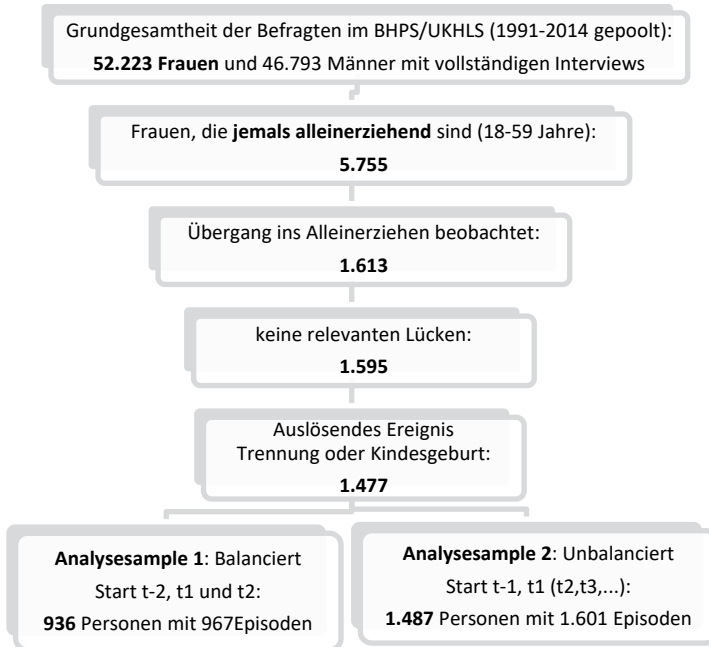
Grundgesamtheit der Befragten im BHPS/UKHLS (1991-2014 gepoolt):
**52.223 Frauen** und 46.793 Männer mit vollständigen Interviews

Frauen, die **jemals alleinerziehend** sind (18-59 Jahre):
**5.755**

Übergang ins Alleinerziehen beobachtet:
**1.613**

keine relevanten Lücken:
**1.595**

Auslösendes Ereignis
Trennung oder Kindesgeburt:
**1.477**

**Analysesample 1**: Balanciert
Start t-2, t1 und t2:
**936** Personen mit 967Episoden

**Analysesample 2**: Unbalanciert
Start t-1, t1 (t2,t3,...):
**1.487** Personen mit 1.601 Episoden